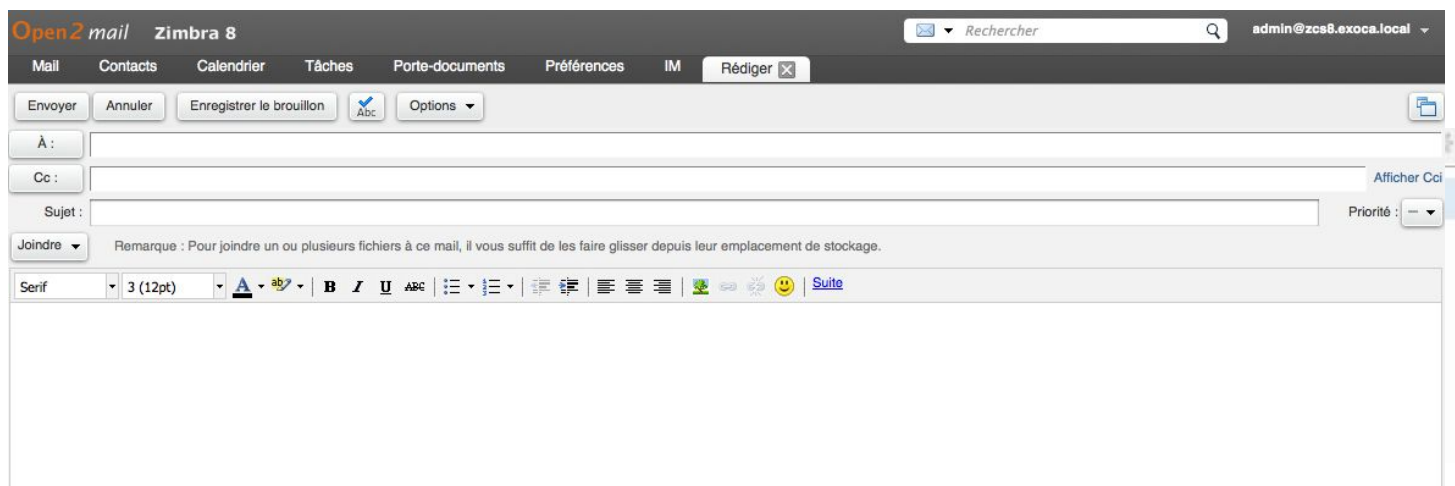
Open2mail Zimbra 8

Rechercher

admin@zcs8.exoca.local

Mail Contacts Calendrier Tâches Porte-documents Préférences IM Rédiger

Envoyer Annuler Enregistrer le brouillon Abc Options

À :

Cc :

Afficher Cci

Sujet :

Priorité : —

Joindre

Remarque : Pour joindre un ou plusieurs fichiers à ce mail, il vous suffit de les faire glisser depuis leur emplacement de stockage.

Serif 3 (12pt) A ab B I U ABC Suite